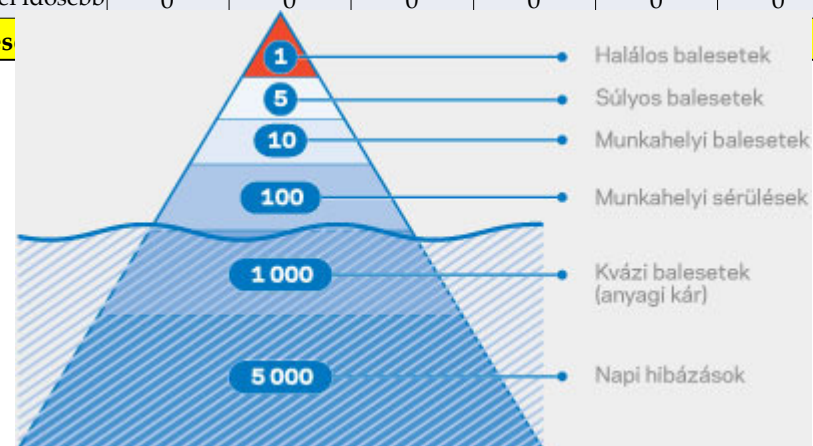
| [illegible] idősebb | 0 | 0 | 0 | 0 | 0 | 0 |
|---|---|---|---|---|---|---|

s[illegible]

1 Halálos balesetek

5 Súlyos balesetek

10 Munkahelyi balesetek

100 Munkahelyi sérülések

1 000 Kvázi balesetek (anyagi kár)

5 000 Napi hibázások